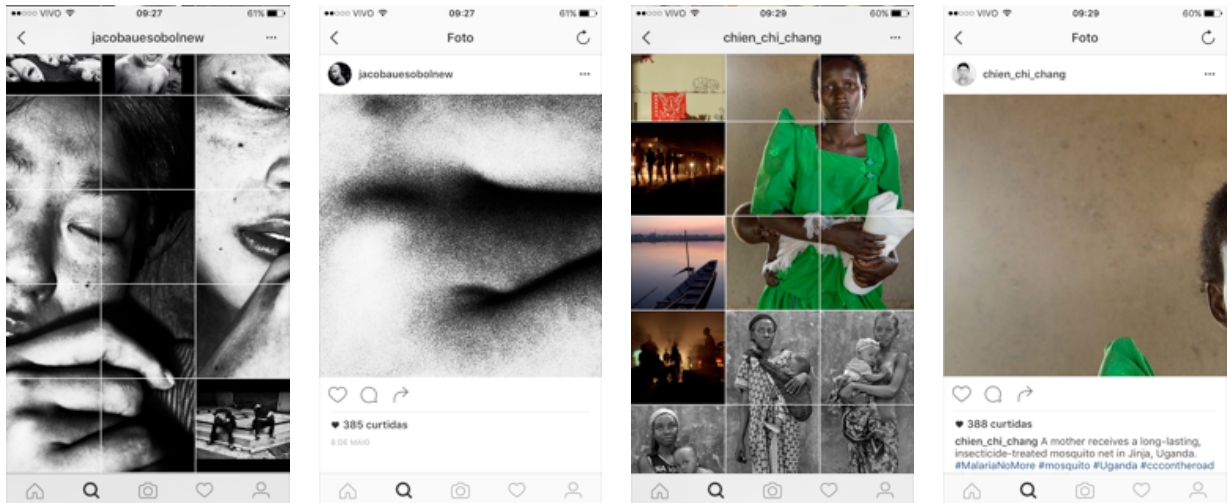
VIVO 09:27 61%
jacobauesobolnew
•••

VIVO 09:27 61%
Foto
jacobauesobolnew
•••
♥ 385 curtidas
8 DE MAIO

VIVO 09:29 60%
chien_chi_chang
•••

VIVO 09:29 60%
Foto
chien_chi_chang
•••
♥ 388 curtidas
chien_chi_chang A mother receives a long-lasting, insecticide-treated mosquito net in Jinja, Uganda. #MalariaNoMore #mosquito #Uganda #ccctheroad